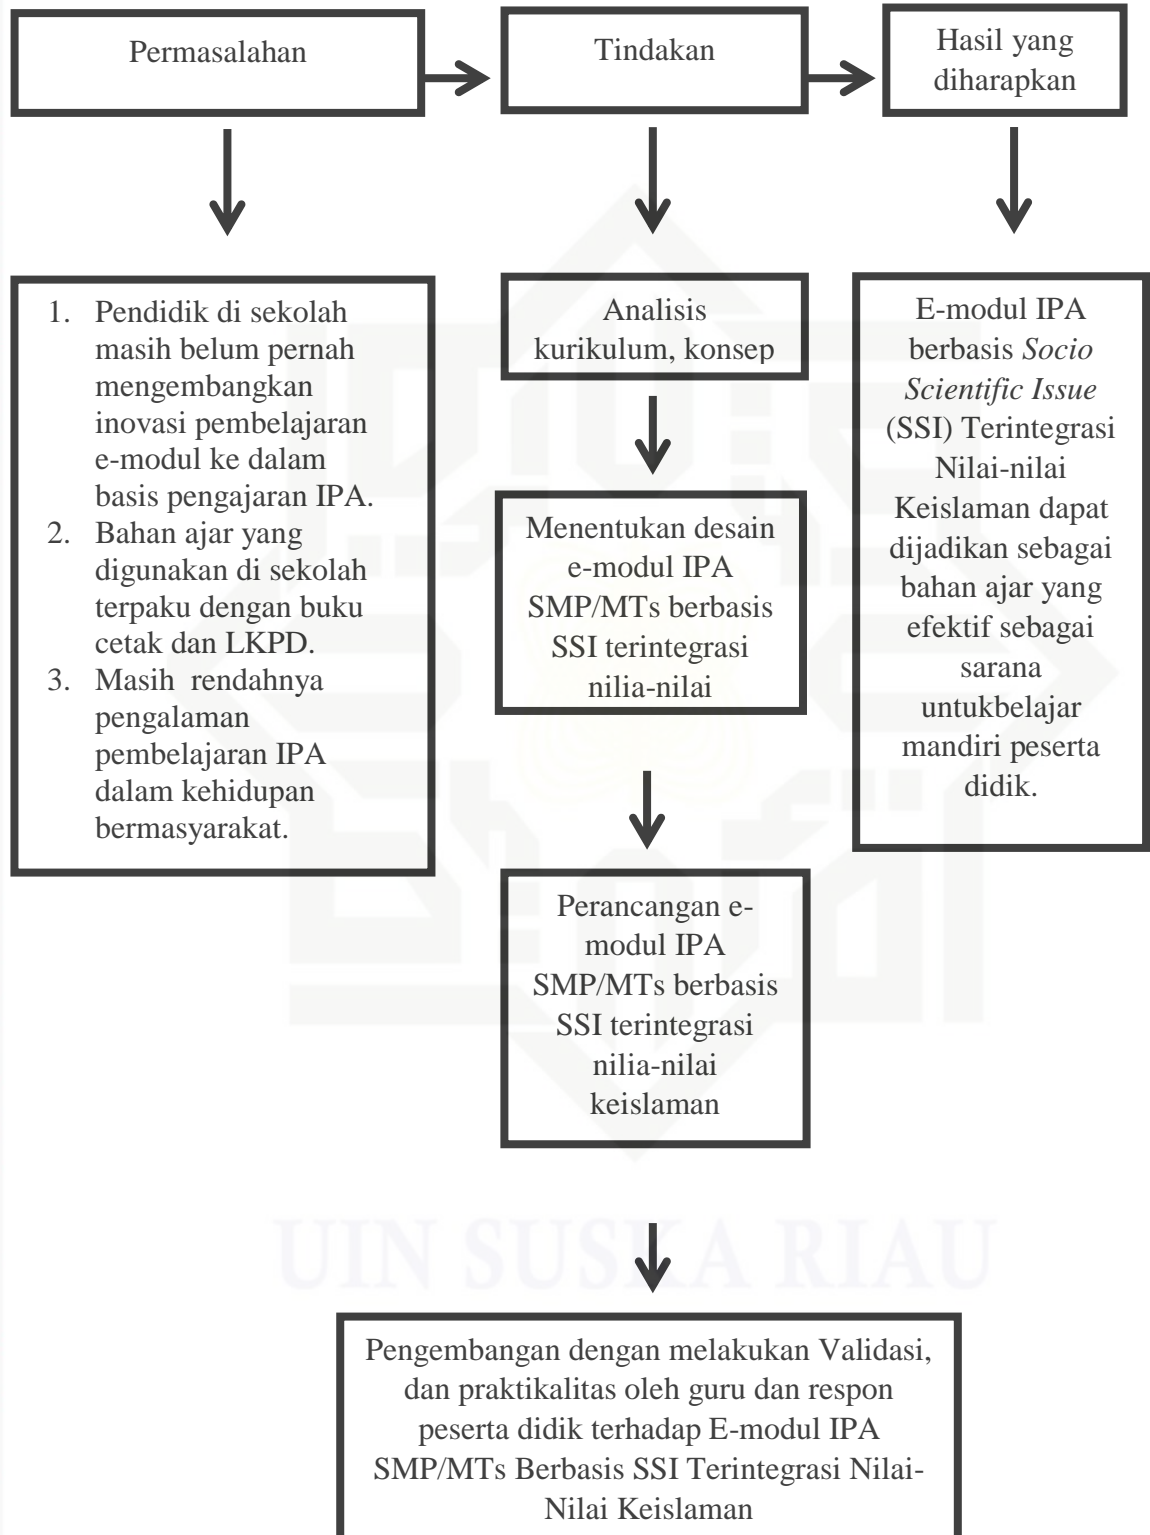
Permasalahan

Tindakan

Hasil yang diharapkan

1. Pendidik di sekolah masih belum pernah mengembangkan inovasi pembelajaran e-modul ke dalam basis pengajaran IPA.
2. Bahan ajar yang digunakan di sekolah terpaku dengan buku cetak dan LKPD.
3. Masih rendahnya pengalaman pembelajaran IPA dalam kehidupan bermasyarakat.

Analisis kurikulum, konsep

Menentukan desain e-modul IPA SMP/MTs berbasis SSI terintegrasi nilia-nilai

Perancangan e-modul IPA SMP/MTs berbasis SSI terintegrasi nilia-nilai keislaman

E-modul IPA berbasis *Socio Scientific Issue* (SSI) Terintegrasi Nilai-nilai Keislaman dapat dijadikan sebagai bahan ajar yang efektif sebagai sarana untukbelajar mandiri peserta didik.

UIN SUSKA RIAU

Pengembangan dengan melakukan Validasi, dan praktikalitas oleh guru dan respon peserta didik terhadap E-modul IPA SMP/MTs Berbasis SSI Terintegrasi Nilai-Nilai Keislaman